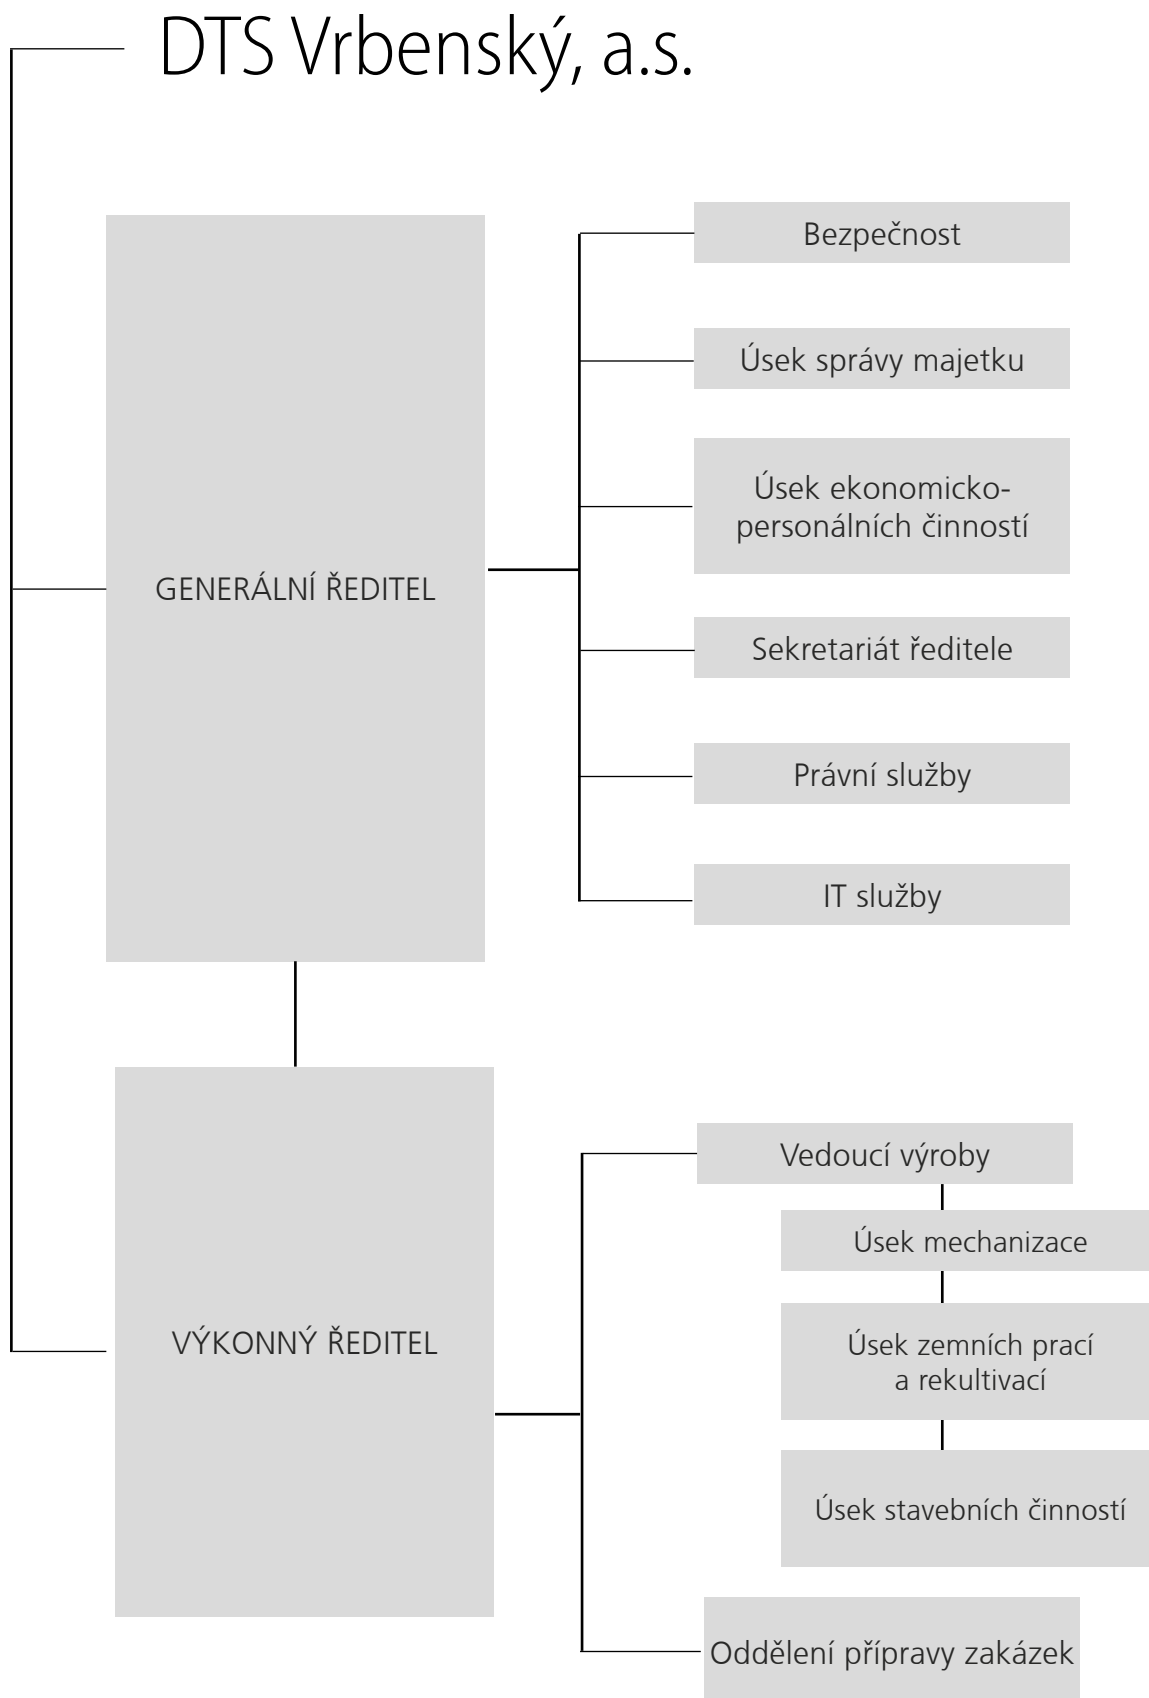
DTS Vrbenský, a.s.

GENERÁLNÍ ŘEDITEL

Bezpečnost

Úsek správy majetku

Úsek ekonomicko-personálních činností

Sekretariát ředitele

Právní služby

IT služby

VÝKONNÝ ŘEDITEL

Vedoucí výroby

Úsek mechanizace

Úsek zemních prací a rekultivací

Úsek stavebních činností

Oddělení přípravy zakázek